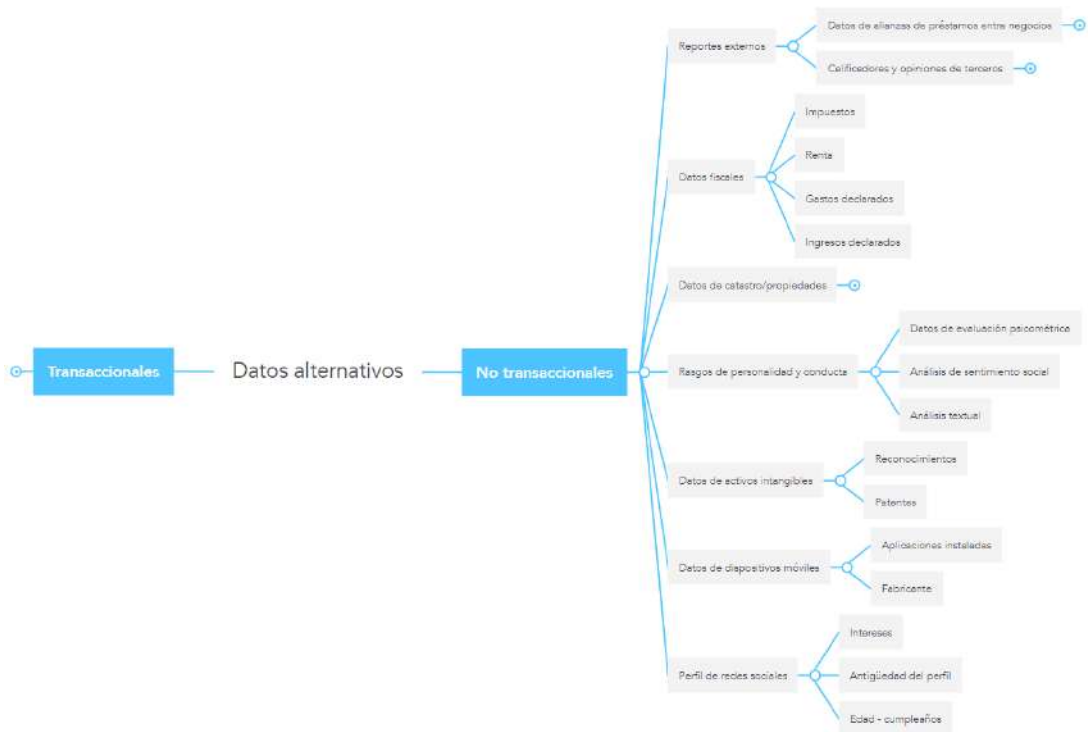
Transaccionales

Datos alternativos

No transaccionales

Reportes externos

Datos de alianzas de préstamos entre negocios

Calificadores y opiniones de terceros

Datos fiscales

Impuestos

Renta

Gastos declarados

Ingresos declarados

Datos de catastro/propiedades

Rasgos de personalidad y conducta

Datos de evaluación psicométrica

Análisis de sentimiento social

Análisis textual

Datos de activos intangibles

Reconocimientos

Patentes

Datos de dispositivos móviles

Aplicaciones instaladas

Fabricante

Perfil de redes sociales

Intereses

Antigüedad del perfil

Edad - cumpleaños